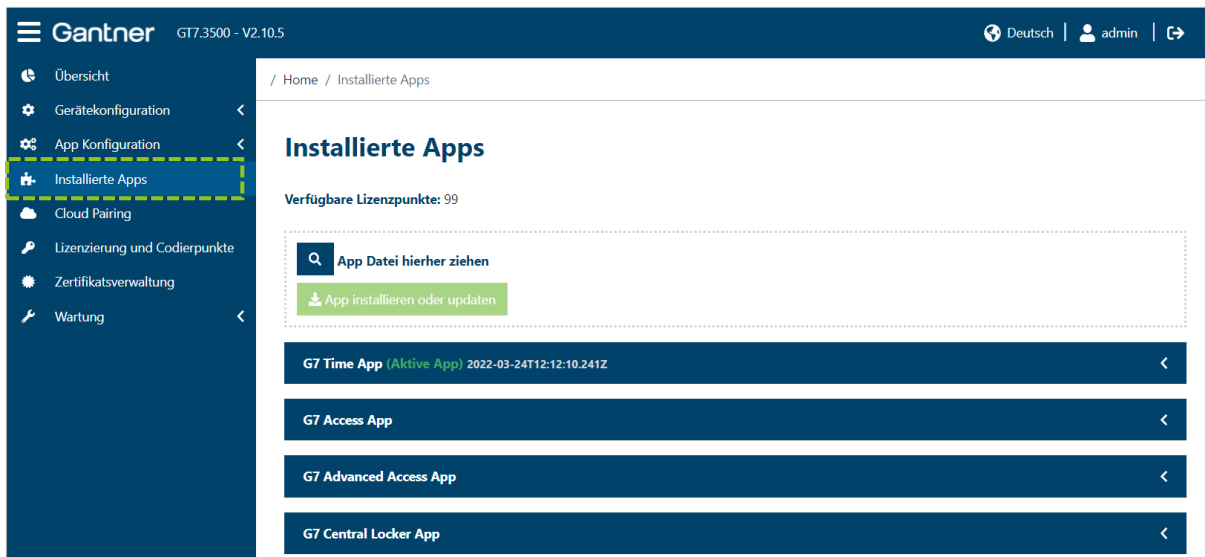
Gantner GT7.3500 - V2.10.5

Deutsch | admin

Übersicht
Gerätekonfiguration
App Konfiguration
Installierte Apps
Cloud Pairing
Lizenzierung und Codierpunkte
Zertifikatsverwaltung
Wartung

/ Home / Installierte Apps

Installierte Apps

Verfügbare Lizenzpunkte: 99

App Datei hierher ziehen

App installieren oder updaten

G7 Time App (Aktive App) 2022-03-24T12:12:10.241Z

G7 Access App

G7 Advanced Access App

G7 Central Locker App